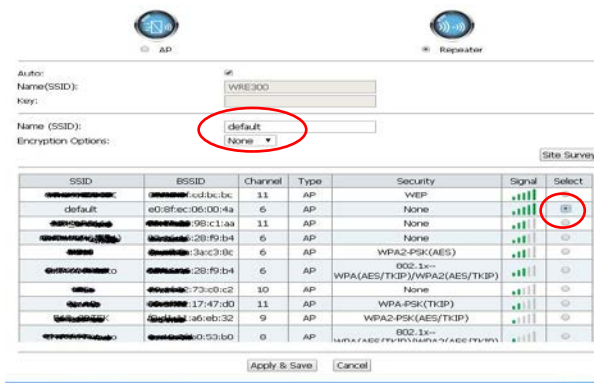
AP

Repeater

Auto:
Name(SSID): WRE300
Key:

Name (SSID): default
Encryption Options: None

Site Survey

| SSID | BSSID | Channel | Type | Security | Signal | Select |
|---|---|---|---|---|---|---|
| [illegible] | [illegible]:cd:bc:bc | 11 | AP | WEP | | |
| default | e0:8f:ec:06:00:4a | 6 | AP | None | | |
| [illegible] | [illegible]:98:c1:aa | 11 | AP | None | | |
| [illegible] | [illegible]:28:f9:b4 | 6 | AP | None | | |
| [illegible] | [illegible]:3a:c3:8c | 6 | AP | WPA2-PSK(AES) | | |
| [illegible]o | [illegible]:28:f9:b4 | 6 | AP | 802.1x--WPA(AES/TKIP)/WPA2(AES/TKIP) | | |
| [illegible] | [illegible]:73:c0:c2 | 10 | AP | None | | |
| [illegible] | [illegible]:17:47:d0 | 11 | AP | WPA-PSK(TKIP) | | |
| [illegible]K | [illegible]:a6:eb:32 | 9 | AP | WPA2-PSK(AES/TKIP) | | |
| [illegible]o | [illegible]0:53:b0 | 8 | AP | 802.1x--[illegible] | | |

Apply & Save
Cancel